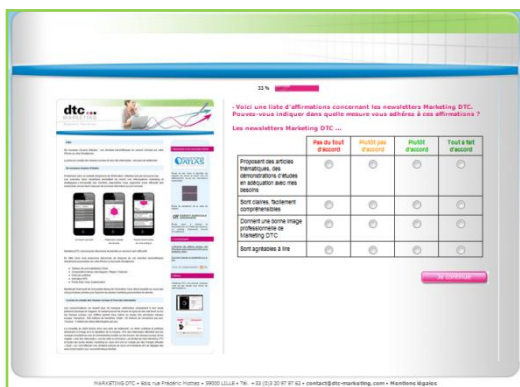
33 %

dtc MARKETING

- Voici une liste d'affirmations concernant les newsletters Marketing DTC. Pouvez-vous indiquer dans quelle mesure vous adhérez à ces affirmations ?

Les newsletters Marketing DTC ...

| | Pas du tout d'accord | Plutôt pas d'accord | Plutôt d'accord | Tout à fait d'accord |
|---|---|---|---|---|
| Proposent des articles thématiques, des démonstrations d'études en adéquation avec mes besoins | | | | |
| Sont claires, facilement compréhensibles | | | | |
| Donnent une bonne image professionnelle de Marketing DTC | | | | |
| Sont agréables à lire | | | | |

Je continue

MARKETING DTC • 48bis rue Frédéric Mottez • 59000 LILLE • Tél : +33 (0)3 20 97 97 63 • contact@dtc-marketing.com • Mentions légales